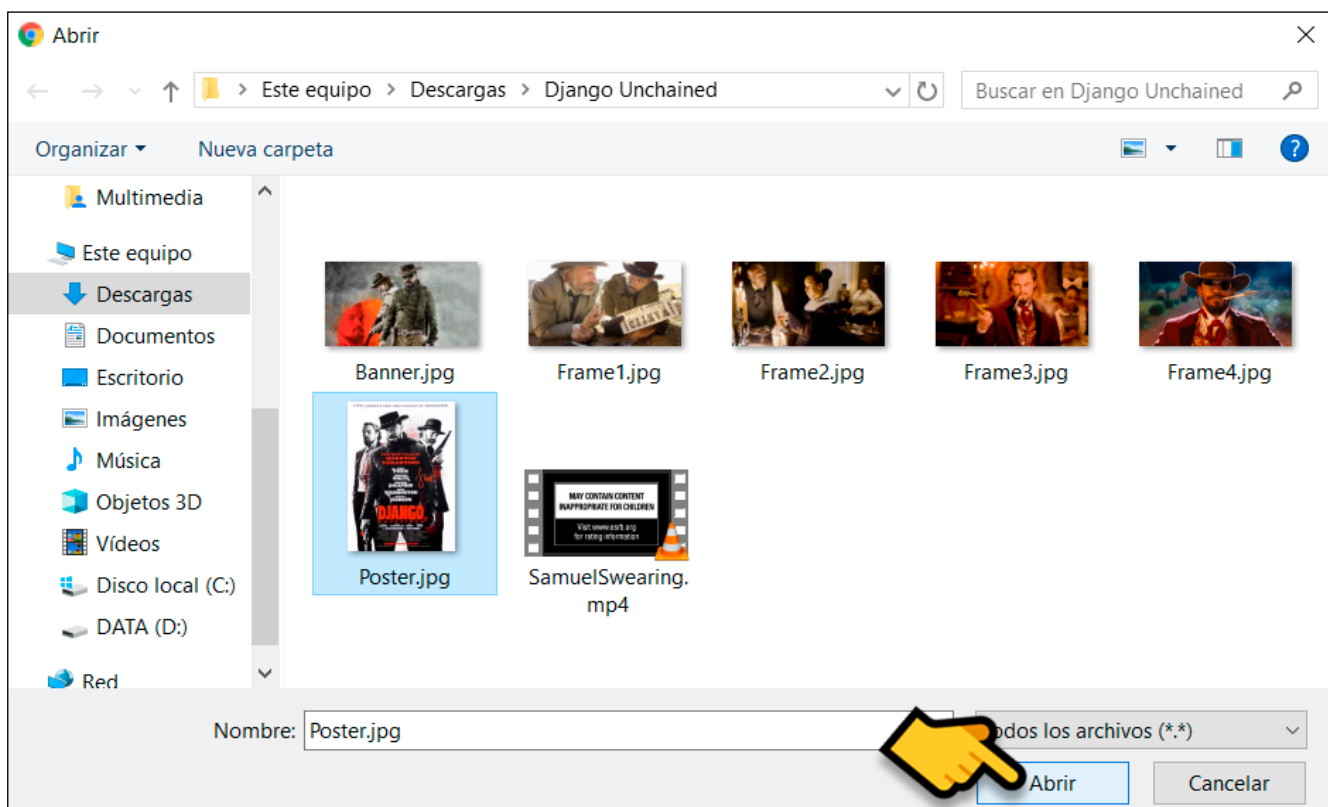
Abrir

Este equipo > Descargas > Django Unchained

Buscar en Django Unchained

Organizar ▾ Nueva carpeta

Multimedia
Este equipo
Descargas
Documentos
Escritorio
Imágenes
Música
Objetos 3D
Vídeos
Disco local (C:)
DATA (D:)
Red

Banner.jpg
Frame1.jpg
Frame2.jpg
Frame3.jpg
Frame4.jpg
Poster.jpg
SamuelSwearing.mp4

MAY CONTAIN CONTENT INAPPROPRIATE FOR CHILDREN
Visit www.esrb.org for rating information

DJANGO

Nombre: Poster.jpg
odos los archivos (*.*)
Abrir
Cancelar